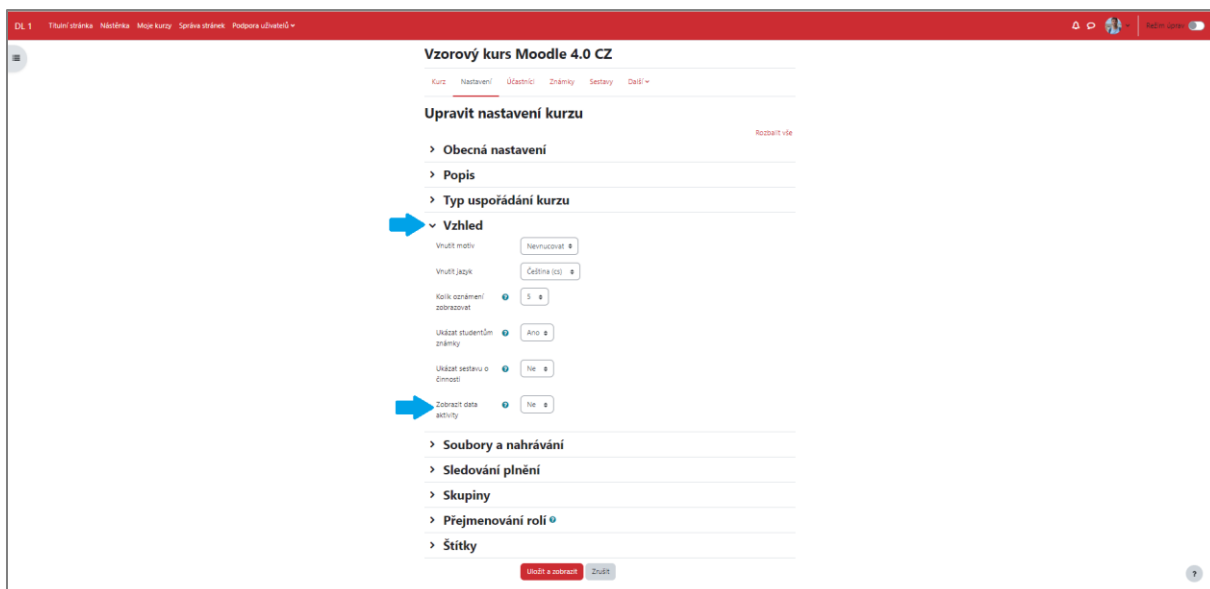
DL 1 Titulní stránka Nástěnka Moje kurzy Správa stránek Podpora uživatelů

Režim úprav

Vzorový kurs Moodle 4.0 CZ

Kurz Nastavení Účastníci Známky Sestavy Další

Upravit nastavení kurzu

Rozbalit vše

› Obecná nastavení

› Popis

› Typ uspořádání kurzu

⌄ Vzhled

Vnutit motiv Nevnucovat

Vnutit jazyk Čeština (cs)

Kolik oznámení zobrazovat 5

Ukázat studentům známky Ano

Ukázat sestavu o činnosti Ne

Zobrazit data aktivity Ne

› Soubory a nahrávání

› Sledování plnění

› Skupiny

› Přejmenování rolí

› Štítky

Uložit a zobrazit Zrušit

?